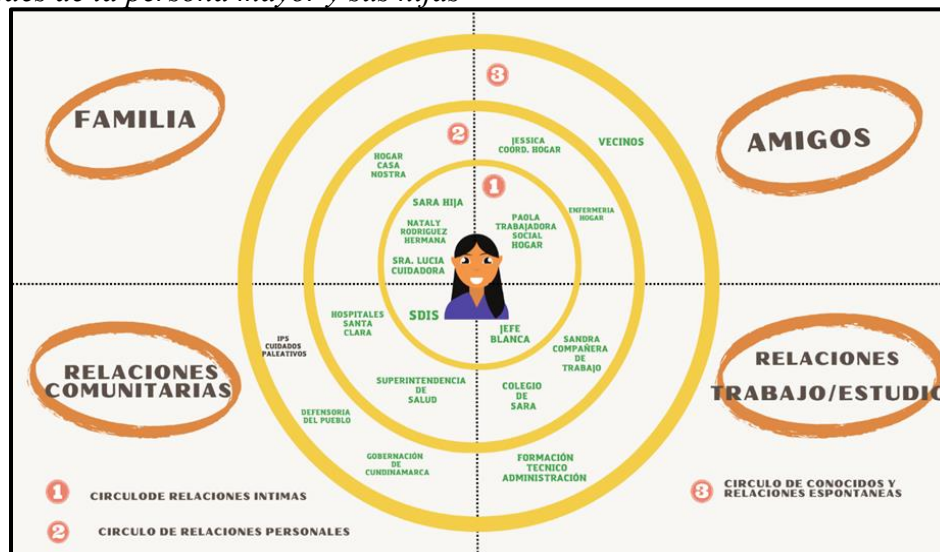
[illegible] de la persona mayor y sus hijas

FAMILIA

AMIGOS

RELACIONES COMUNITARIAS

RELACIONES TRABAJO/ESTUDI

3

2

1

HOGAR CASA NOSTRA

JESSICA COORD. HOGAR

VECINOS

SARA HIJA

NATALY RODRIGUEZ HERMANA

PAOLA TRABAJADORA SOCIAL HOGAR

ENFERMERIA HOGAR

SRA. LUCIA CUIDADORA

IPS CUIDADOS PALEATIVOS

HOSPITALES SANTA CLARA

SDIS

JEFE BLANCA

SANDRA COMPAÑERA DE TRABAJO

SUPERINTENDENCIA DE SALUD

COLEGIO DE SARA

DEFENSORIA DEL PUEBLO

GOBERNACIÓN DE CUNDINAMARCA

FORMACIÓN TECNICO ADMINISTRACIÓN

1 CIRCULODE RELACIONES INTIMAS

2 CIRCULO DE RELACIONES PERSONALES

3 CIRCULO DE CONOCIDOS Y RELACIONES ESPONTANEAS